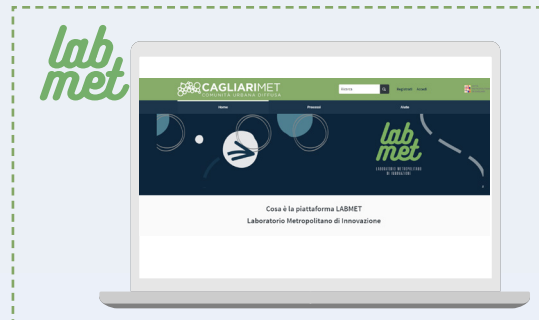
lab met

CAGLIARIMET
COMUNITÀ URBANA DIFFUSA

Registrati Accedi

Home Processi Aiuto

lab met

LABORATORIO METROPOLITANO DI INNOVAZIONE

Cosa è la piattaforma LABMET
Laboratorio Metropolitano di Innovazione